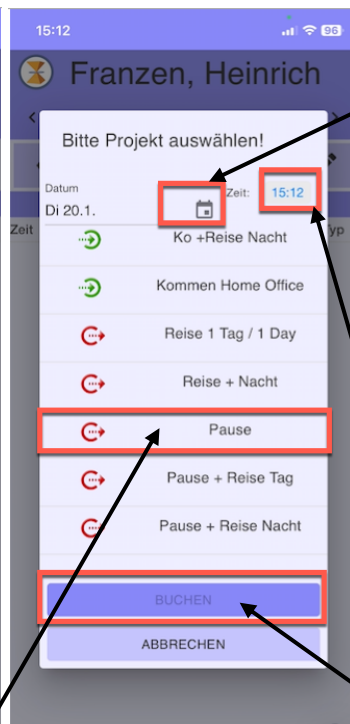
15:12
96

Franzen, Heinrich

Zeit

yp

Bitte Projekt auswählen!

Datum
Di 20.1.

Zeit:
15:12

Ko +Reise Nacht

Kommen Home Office

Reise 1 Tag / 1 Day

Reise + Nacht

Pause

Pause + Reise Tag

Pause + Reise Nacht

BUCHEN

ABBRECHEN